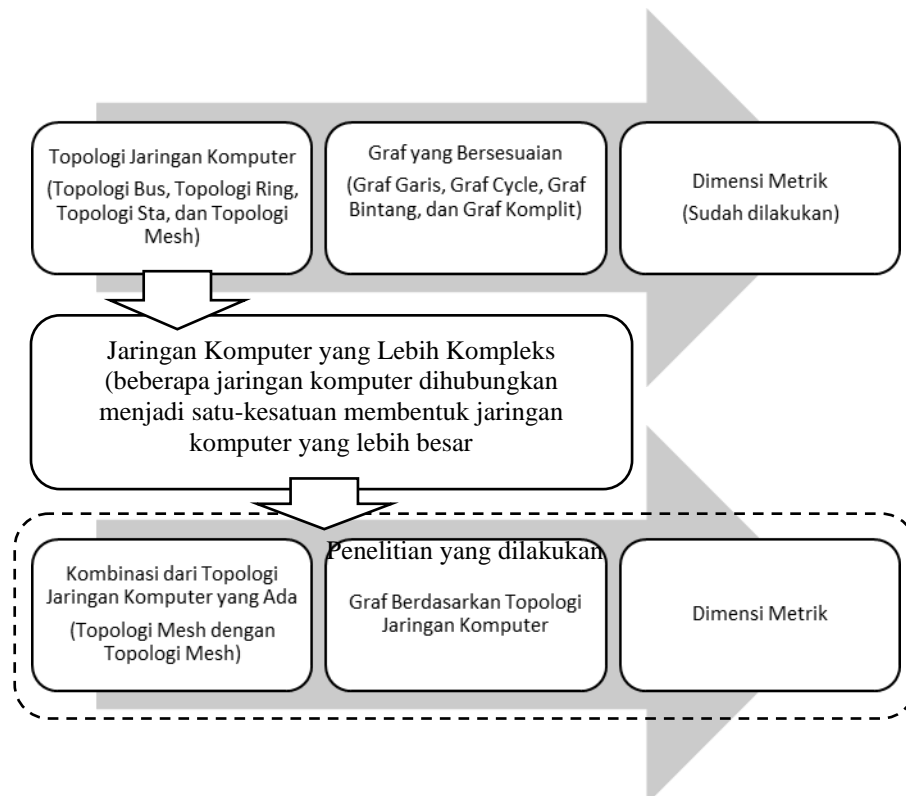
Topologi Jaringan Komputer
(Topologi Bus, Topologi Ring, Topologi Sta, dan Topologi Mesh)

Graf yang Bersesuaian
(Graf Garis, Graf Cycle, Graf Bintang, dan Graf Komplit)

Dimensi Metrik
(Sudah dilakukan)

Jaringan Komputer yang Lebih Kompleks (beberapa jaringan komputer dihubungkan menjadi satu-kesatuan membentuk jaringan komputer yang lebih besar

Penelitian yang dilakukan

Kombinasi dari Topologi Jaringan Komputer yang Ada
(Topologi Mesh dengan Topologi Mesh)

Graf Berdasarkan Topologi Jaringan Komputer

Dimensi Metrik